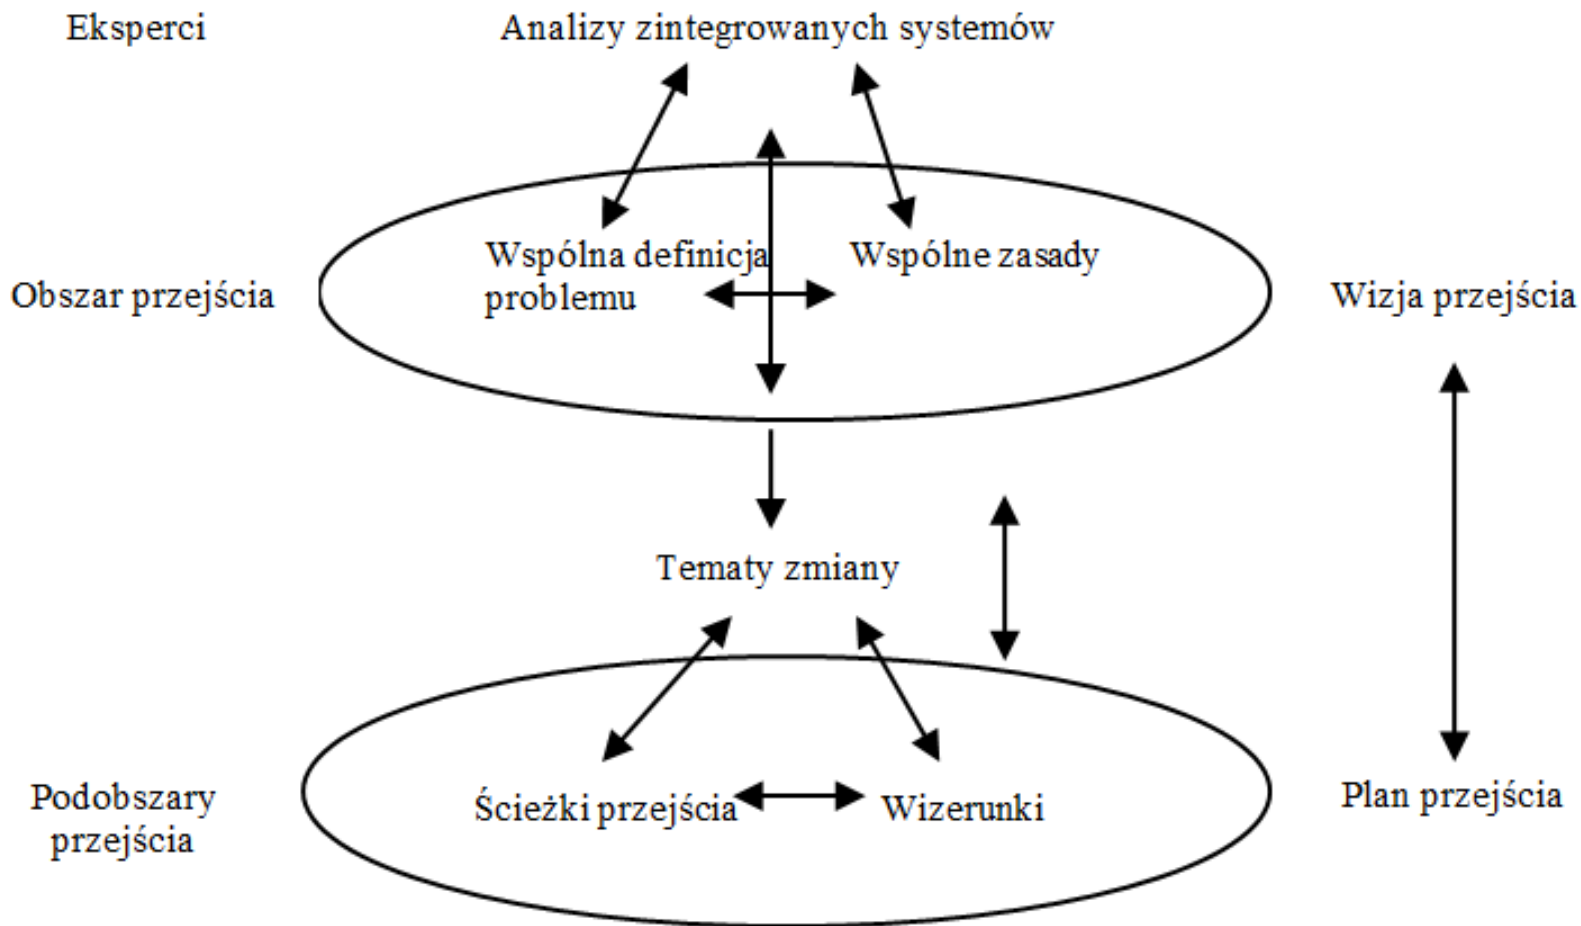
Eksperci

Analizy zintegrowanych systemów

Obszar przejścia

Wspólna definicja problemu

Wspólne zasady

Wizja przejścia

Tematy zmiany

Podobszary przejścia

Ścieżki przejścia

Wizerunki

Plan przejścia